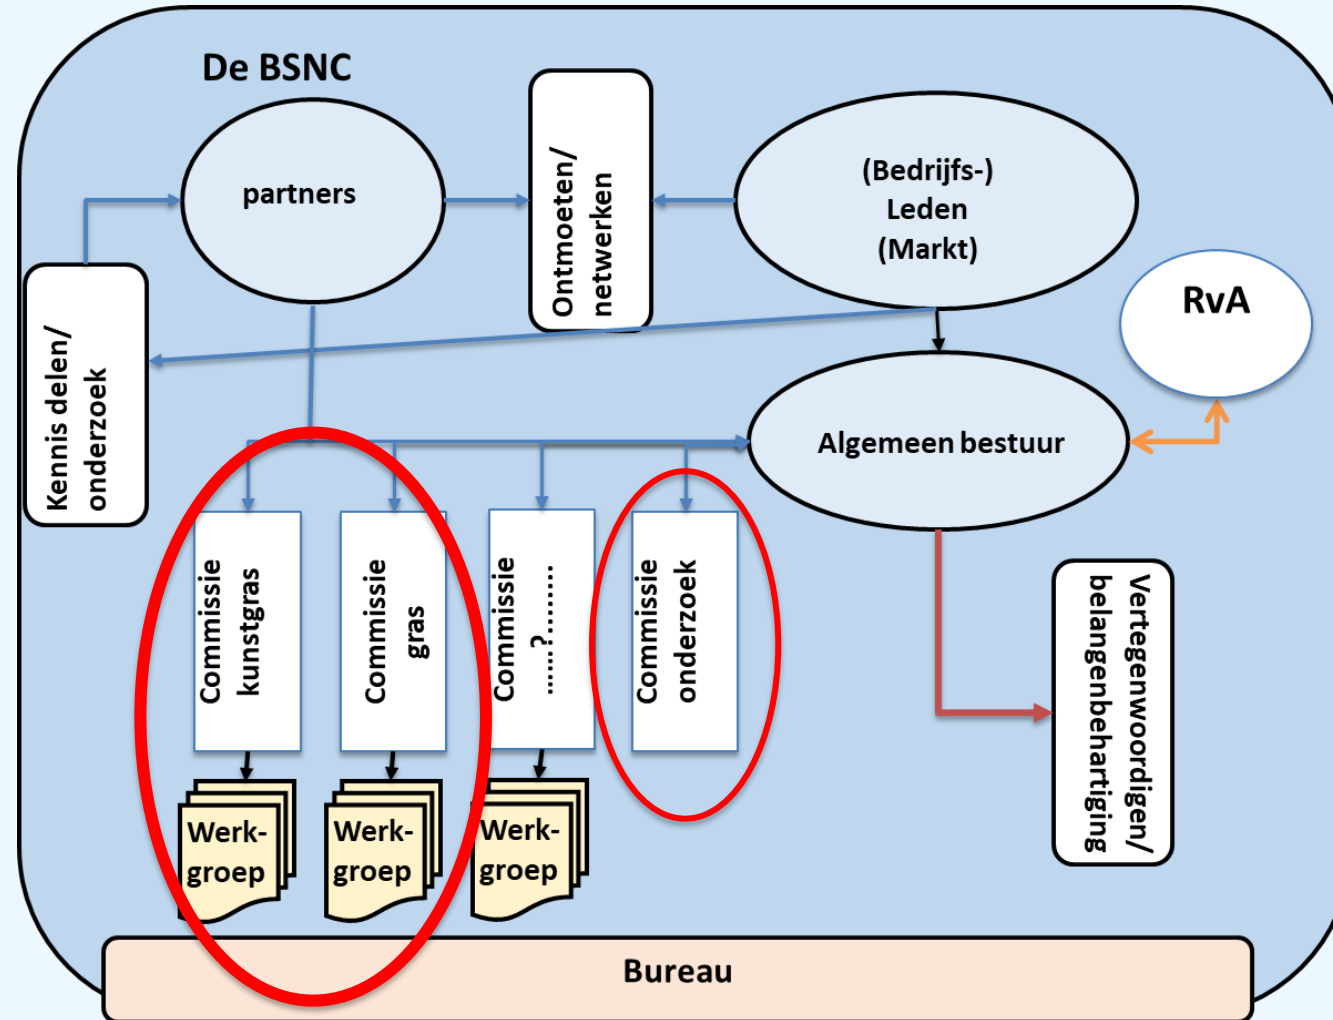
De BSNC

partners

Ontmoeten/ netwerken

(Bedrijfs-) Leden (Markt)

RvA

Kennis delen/ onderzoek

Algemeen bestuur

Commissie kunstgras

Commissie gras

Commissie ....?........

Commissie onderzoek

Vertegenwoordigen/ belangenbehartiging

Werkgroep

Werkgroep

Werkgroep

Bureau